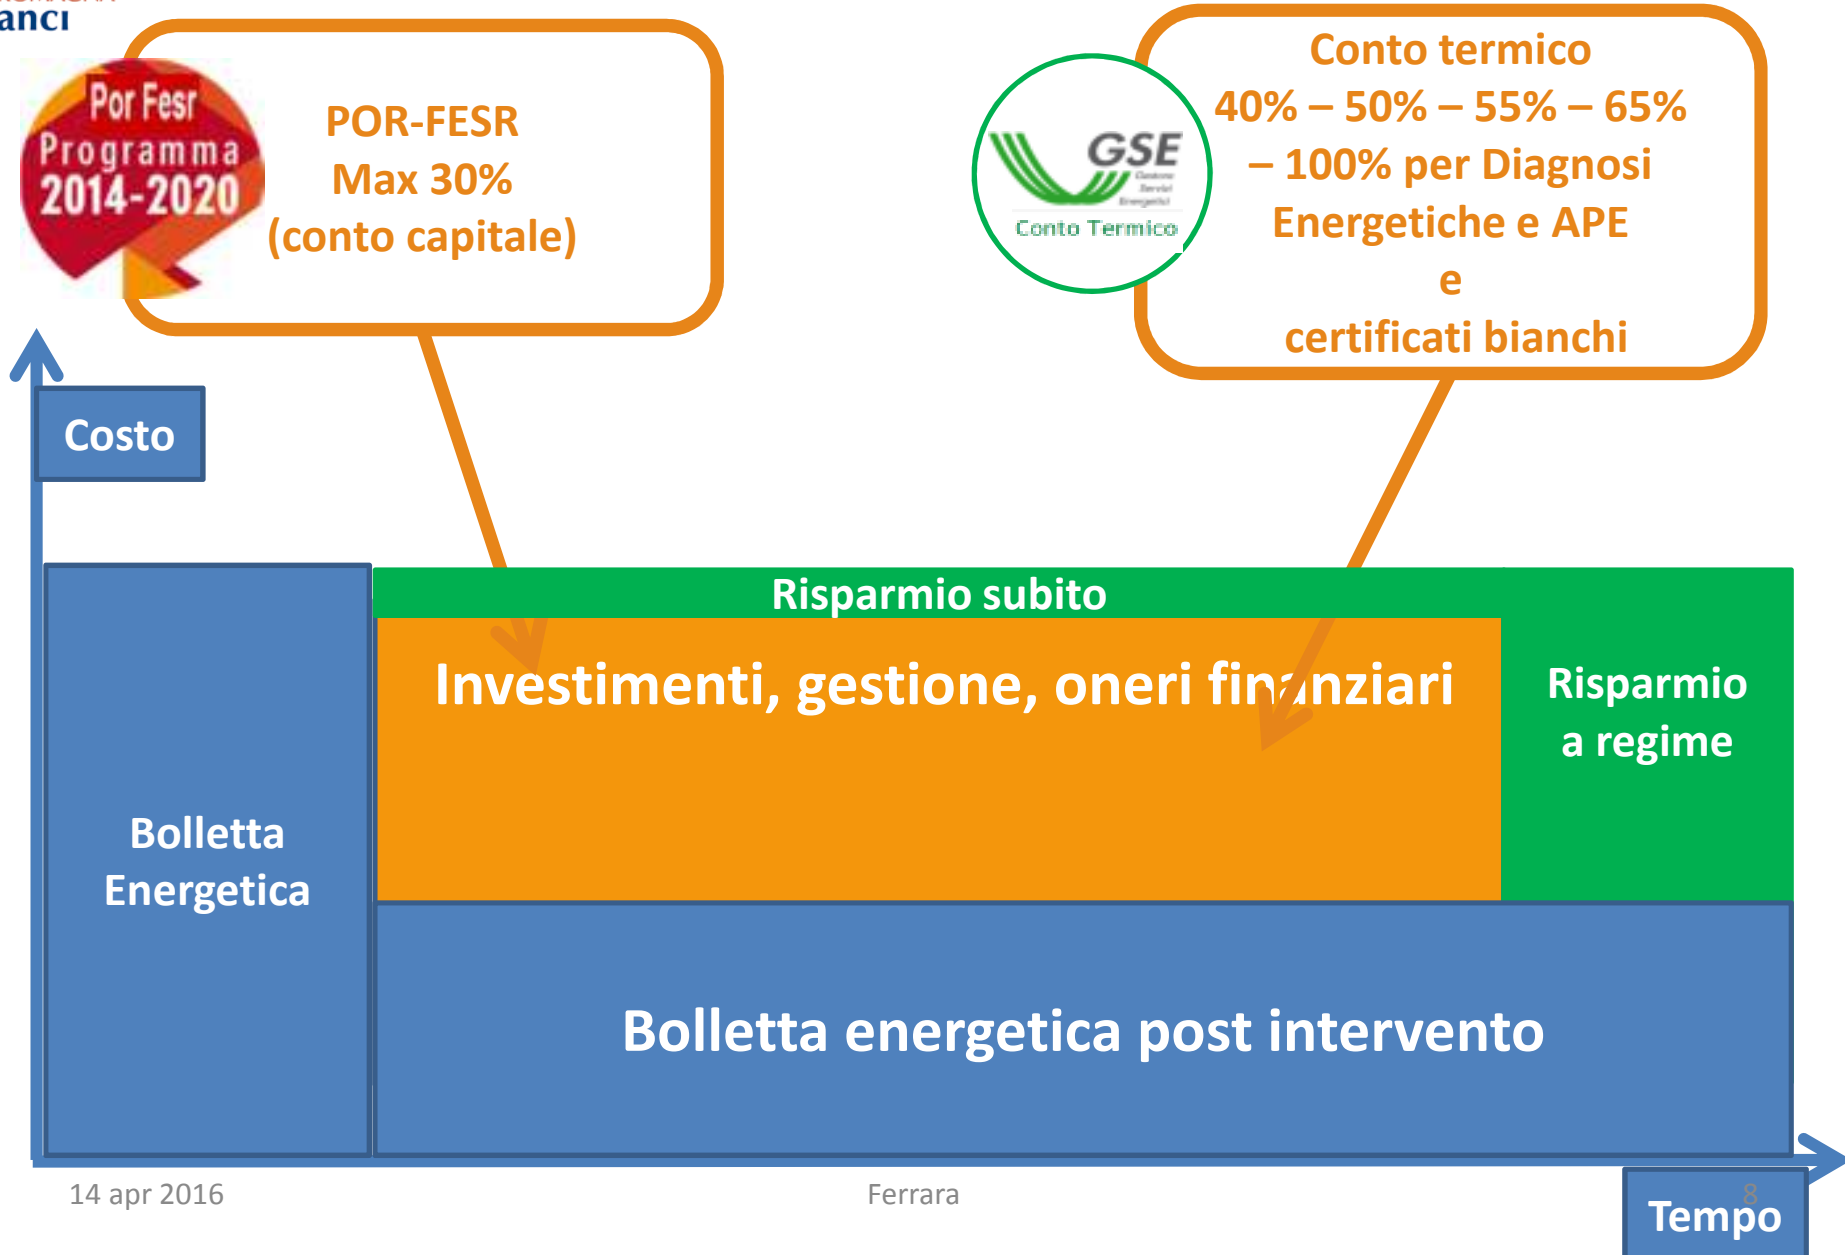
anci

Por Fesr
Programma
2014-2020

POR-FESR
Max 30%
(conto capitale)

GSE
Conto Termico

Conto termico
40% – 50% – 55% – 65% – 100% per Diagnosi Energetiche e APE
e
certificati bianchi

Costo

Risparmio subito

Investimenti, gestione, oneri finanziari

Risparmio a regime

Bolletta Energetica

Bolletta energetica post intervento

14 apr 2016

Ferrara

8

Tempo